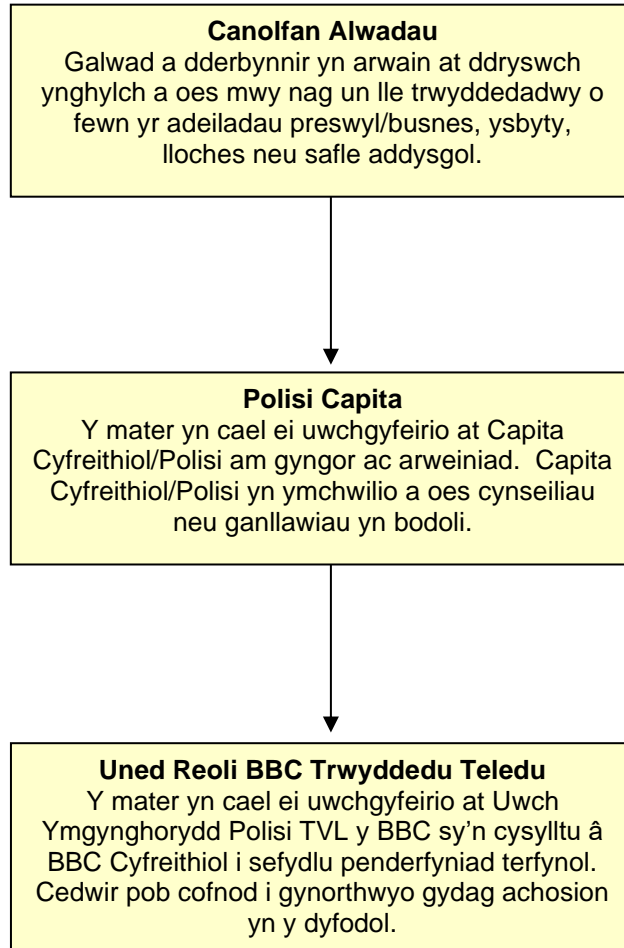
**Canolfan Alwadau**
Galwad a dderbynnir yn arwain at ddryswch ynghylch a oes mwy nag un lle trwyddedadwy o fewn yr adeiladau preswyl/busnes, ysbyty, lloches neu safle addysgol.

**Polisi Capita**
Y mater yn cael ei uwchgyfeirio at Capita Cyfreithiol/Polisi am gyngor ac arweiniad. Capita Cyfreithiol/Polisi yn ymchwilio a oes cynseiliau neu ganllawiau yn bodoli.

**Uned Reoli BBC Trwyddedu Teledu**
Y mater yn cael ei uwchgyfeirio at Uwch Ymgynghorydd Polisi TVL y BBC sy'n cysylltu â BBC Cyfreithiol i sefydlu penderfyniad terfynol. Cedwir pob cofnod i gynorthwyo gydag achosion yn y dyfodol.